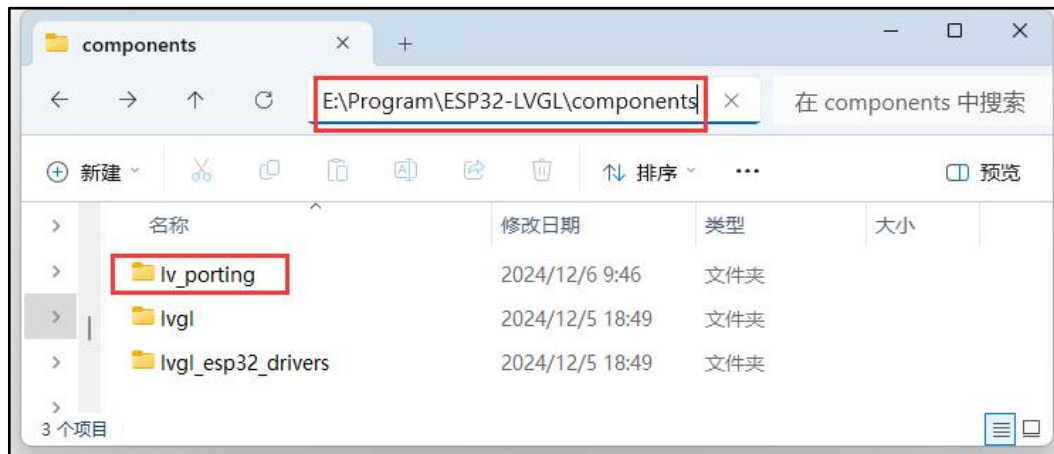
components

E:\Program\ESP32-LVGL\components

在 components 中搜索

新建

排序

预览

| 名称 | 修改日期 | 类型 | 大小 |
|---|---|---|---|
| lv_porting | 2024/12/6 9:46 | 文件夹 | |
| lvgl | 2024/12/5 18:49 | 文件夹 | |
| lvgl_esp32_drivers | 2024/12/5 18:49 | 文件夹 | |

3 个项目